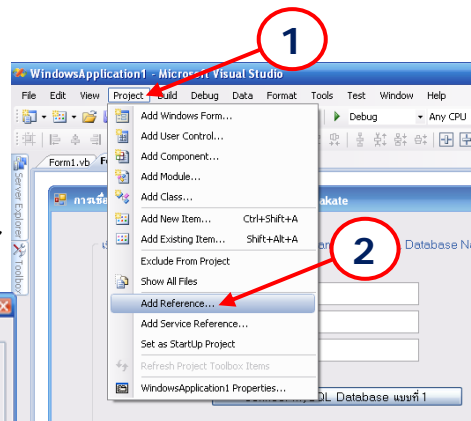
1

WindowsApplication1 - Microso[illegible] Visual Studio

File Edit View Project Build Debug Data Format Tools Test Window Help

Debug Any CPU

Form1.vb Fo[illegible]

Server Explorer

Toolbox

การเชื่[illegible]

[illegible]akate

2

Database N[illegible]

Add Windows Form...
Add User Control...
Add Component...
Add Module...
Add Class...
Add New Item... Ctrl+Shift+A
Add Existing Item... Shift+Alt+A
Exclude From Project
Show All Files
Add Reference...
Add Service Reference...
Set as StartUp Project
Refresh Project Toolbox Items
WindowsApplication1 Properties...

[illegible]QL Database แบบที่ 1